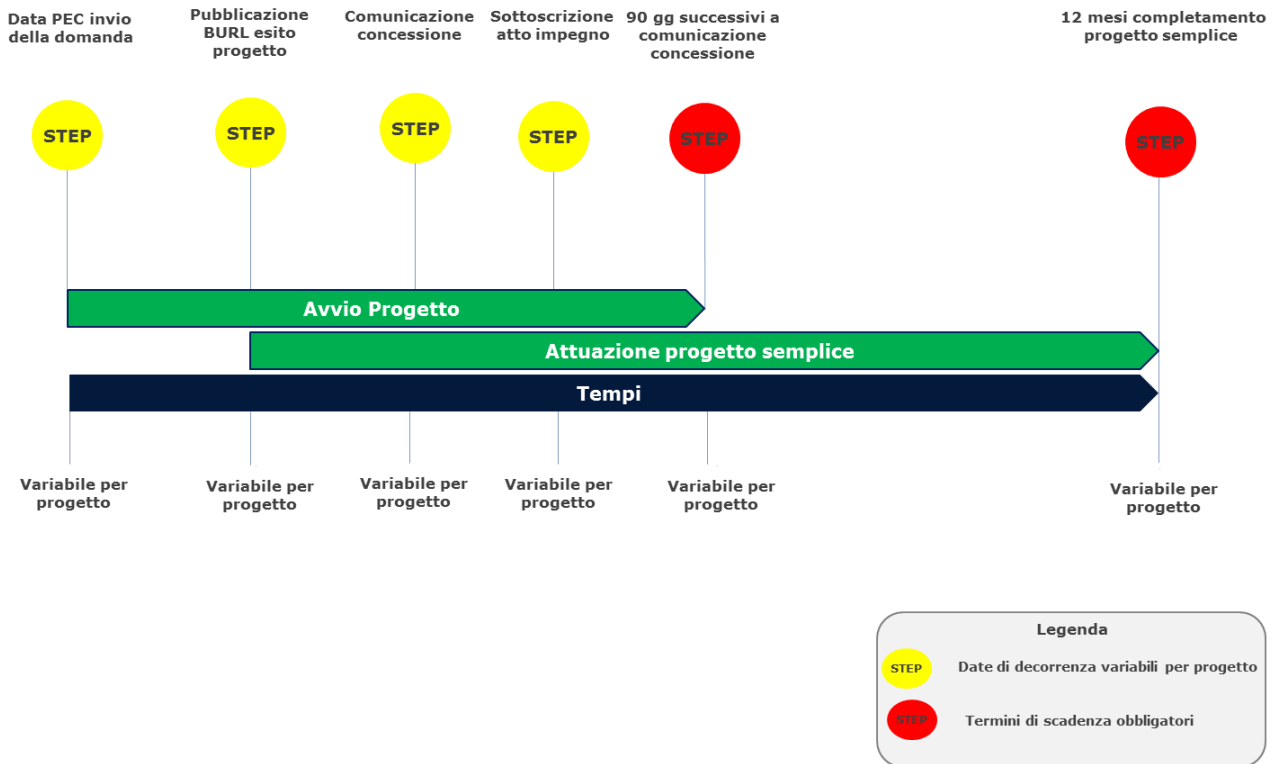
Data PEC invio della domanda

Pubblicazione BURL esito progetto

Comunicazione concessione

Sottoscrizione atto impegno

90 gg successivi a comunicazione concessione

12 mesi completamento progetto semplice

STEP

STEP

STEP

STEP

STEP

STEP

Avvio Progetto

Attuazione progetto semplice

Tempi

Variabile per progetto

Variabile per progetto

Variabile per progetto

Variabile per progetto

Variabile per progetto

Variabile per progetto

Legenda

STEP Date di decorrenza variabili per progetto

STEP Termini di scadenza obbligatori